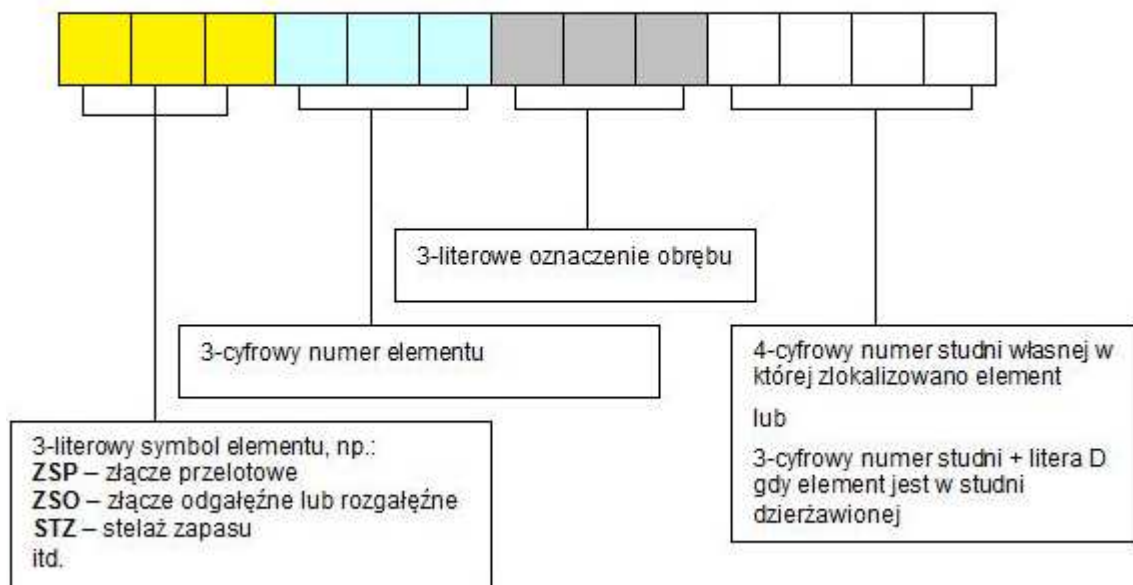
3-literowe oznaczenie obrębu

3-cyfrowy numer elementu

4-cyfrowy numer studni własnej w której zlokalizowano element

lub

3-cyfrowy numer studni + litera D gdy element jest w studni dzierżawionej

3-literowy symbol elementu, np.:
**ZSP** – złącze przelotowe
**ZSO** – złącze odgałęźne lub rozgałęźne
**STZ** – stelaż zapasu
itd.